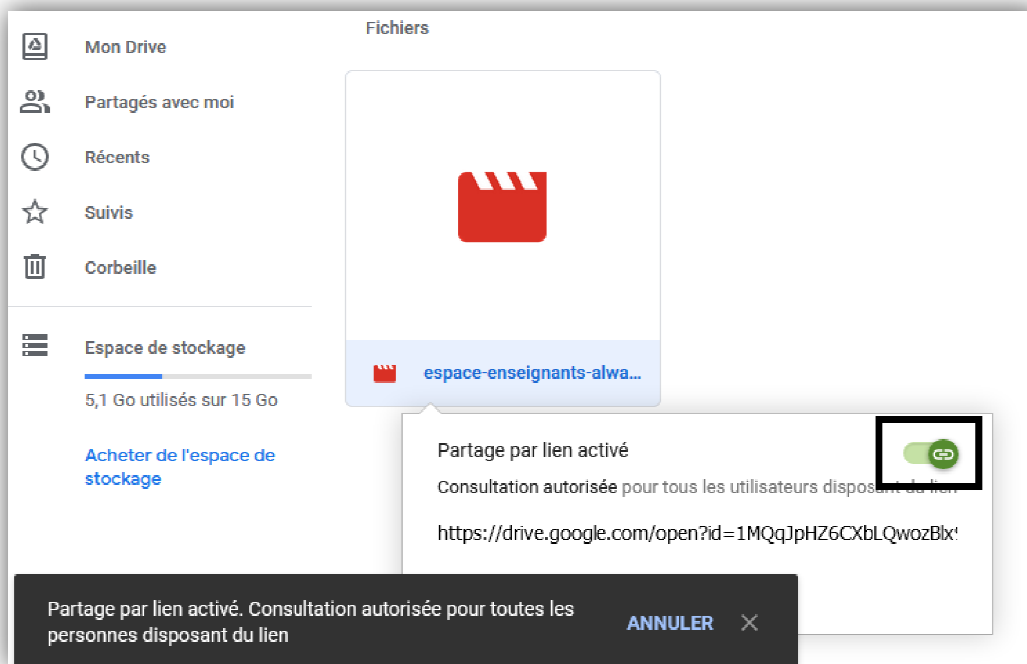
Mon Drive

Partagés avec moi

Récents

Suivis

Corbeille

Espace de stockage

5,1 Go utilisés sur 15 Go

Acheter de l'espace de stockage

Fichiers

espace-enseignants-alwa...

Partage par lien activé

Consultation autorisée pour tous les utilisateurs disposant du lien

https://drive.google.com/open?id=1MQqJpHZ6CXbLQwozBlx

Partage par lien activé. Consultation autorisée pour toutes les personnes disposant du lien

ANNULER